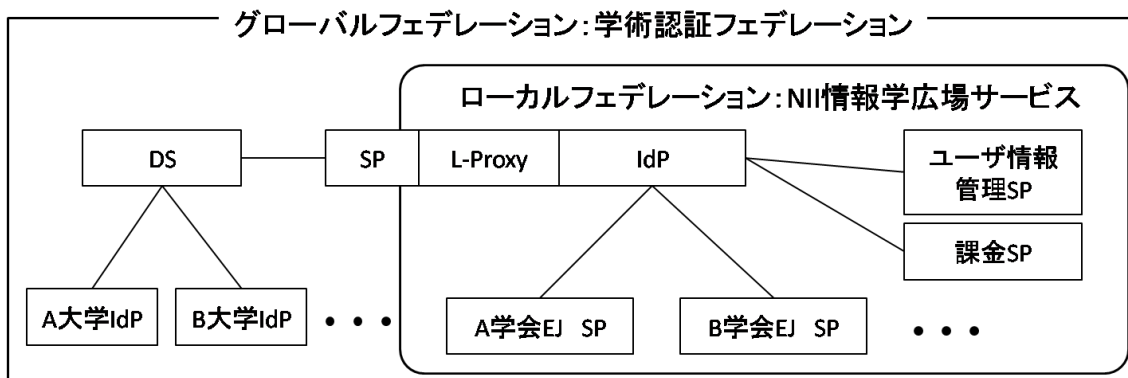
グローバルフェデレーション:学術認証フェデレーション

ローカルフェデレーション:NII情報学広場サービス

DS

SP

L-Proxy

IdP

ユーザ情報管理SP

課金SP

A大学IdP

B大学IdP

• • •

A学会EJ SP

B学会EJ SP

• • •